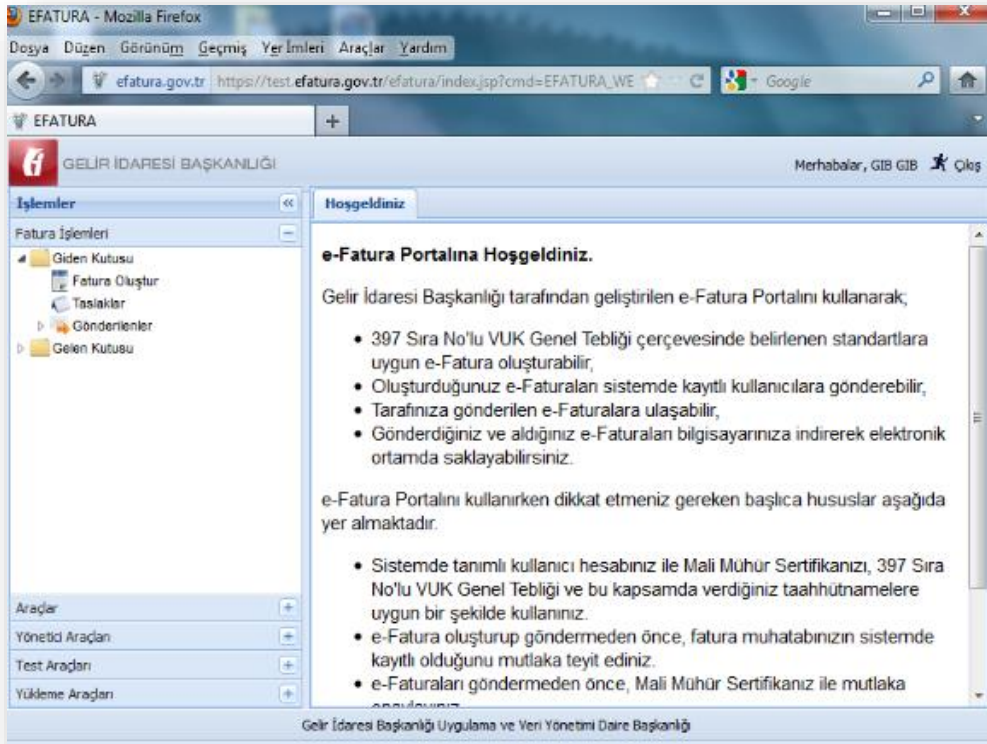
EFATURA - Mozilla Firefox

Dosya Düzen Görünüm Geçmiş Yer İmleri Araçlar Yardım

efatura.gov.tr https://test.efatura.gov.tr/efatura/index.jsp?cmd=EFATURA_WE

Google

EFATURA

+

GELİR İDARESİ BAŞKANLIĞI

Merhabalar, GIB GIB Çıkış

İşlemler

Hoşgeldiniz

Fatura İşlemleri

Giden Kutusu

Fatura Oluştur

Taslaklar

Gönderilenler

Gelen Kutusu

e-Fatura Portalına Hoşgeldiniz.

Gelir İdaresi Başkanlığı tarafından geliştirilen e-Fatura Portalını kullanarak;

- 397 Sıra No'lu VUK Genel Tebliği çerçevesinde belirlenen standartlara uygun e-Fatura oluşturabilir,
- Oluşturduğunuz e-Faturaları sistemde kayıtlı kullanıcılara gönderebilir,
- Tarafınıza gönderilen e-Faturalara ulaşabilir,
- Gönderdiğiniz ve aldığınız e-Faturaları bilgisayarınıza indirerek elektronik ortamda saklayabilirsiniz.

e-Fatura Portalını kullanırken dikkat etmeniz gereken başlıca hususlar aşağıda yer almaktadır.

- Sistemde tanımlı kullanıcı hesabınız ile Mali Mühür Sertifikanızı, 397 Sıra No'lu VUK Genel Tebliği ve bu kapsamda verdiğiniz taahhütnamelere uygun bir şekilde kullanınız.
- e-Fatura oluşturup göndermeden önce, fatura muhatabınızın sistemde kayıtlı olduğunu mutlaka teyit ediniz.
- e-Faturaları göndermeden önce, Mali Mühür Sertifikanız ile mutlaka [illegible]

Araçlar

Yönetici Araçları

Test Araçları

Yükleme Araçları

Gelir İdaresi Başkanlığı Uygulama ve Veri Yönetimi Daire Başkanlığı